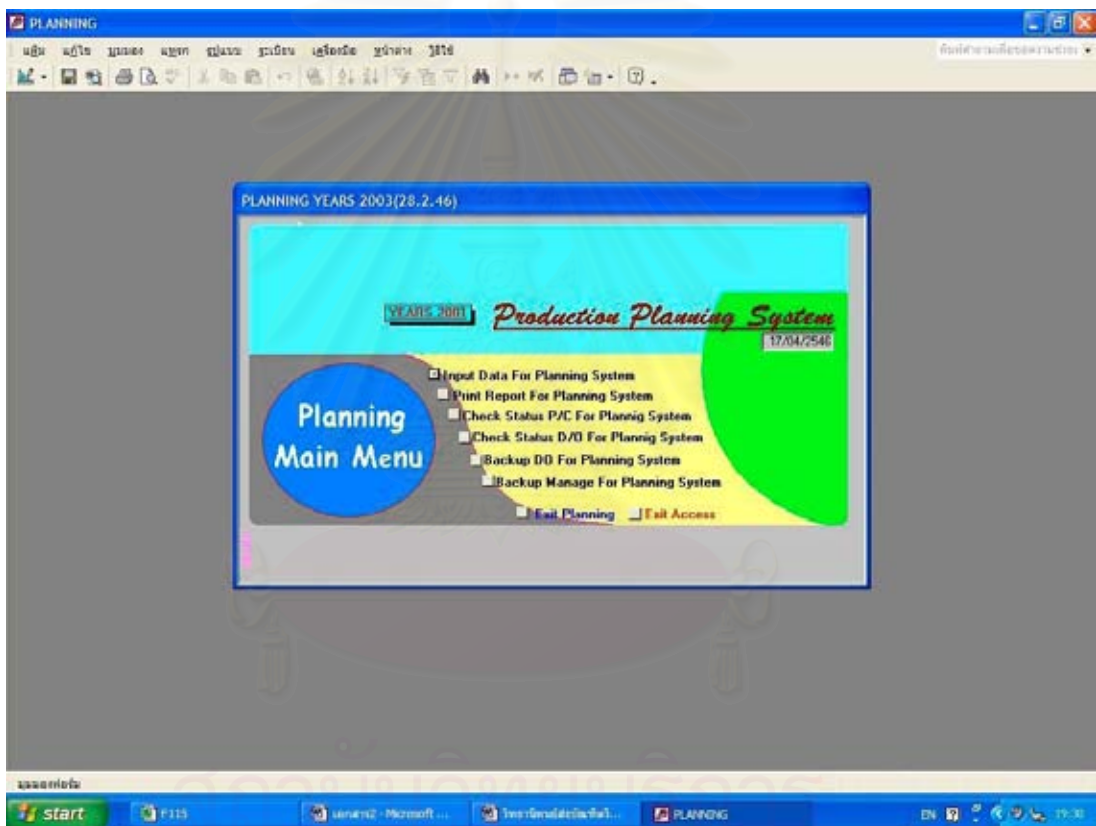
PLANNING

แฟ้ม แก้ไข มุมมอง แทรก รูปแบบ ระเบียน เครื่องมือ หน้าต่าง วิธีใช้

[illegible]

PLANNING YEARS 2003(28.2.46)

YEARS 2003

Production Planning System

17/04/2546

Input Data For Planning System

Print Report For Planning System

Check Status P/C For Plannig System

Check Status D/O For Plannig System

Backup DO For Planning System

Backup Manage For Planning System

Exit Planning

Exit Access

Planning Main Menu

มุมมองฟอร์ม

start

F115

เอกสาร2 - Microsoft ...

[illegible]

PLANNING

EN

19:30